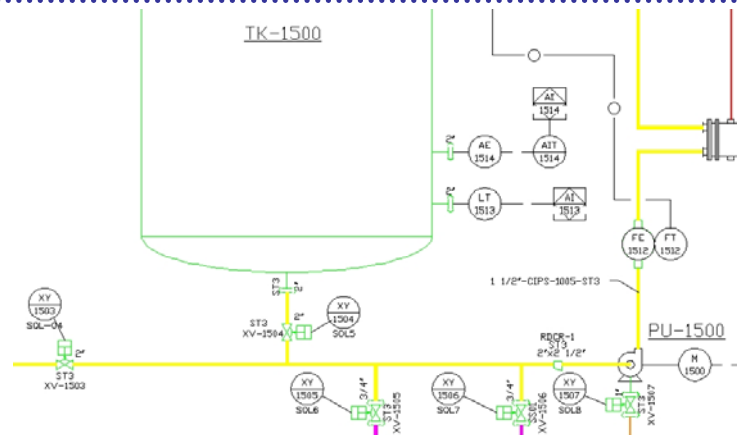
TK-1500

AI
1514

AE
1514

AIT
1514

2"

LT
1513

AI
1513

2"

FC
1512

FT
1512

1 1/2"-CIPS-1005-ST3

XY
1503
SOL-04

2"

ST3
XV-1503

ST3
2"

ST3
XV-1504

2"

XY
1504
SOL5

RDCR-1
ST3
2"X2 1/2"

PU-1500

M
1500

XY
1505
SOL6

3/4"
ST3
XV-1505

XY
1506
SOL7

3/4"
ST3
XV-1506

XY
1507
SOL8

ST3
XV-1507